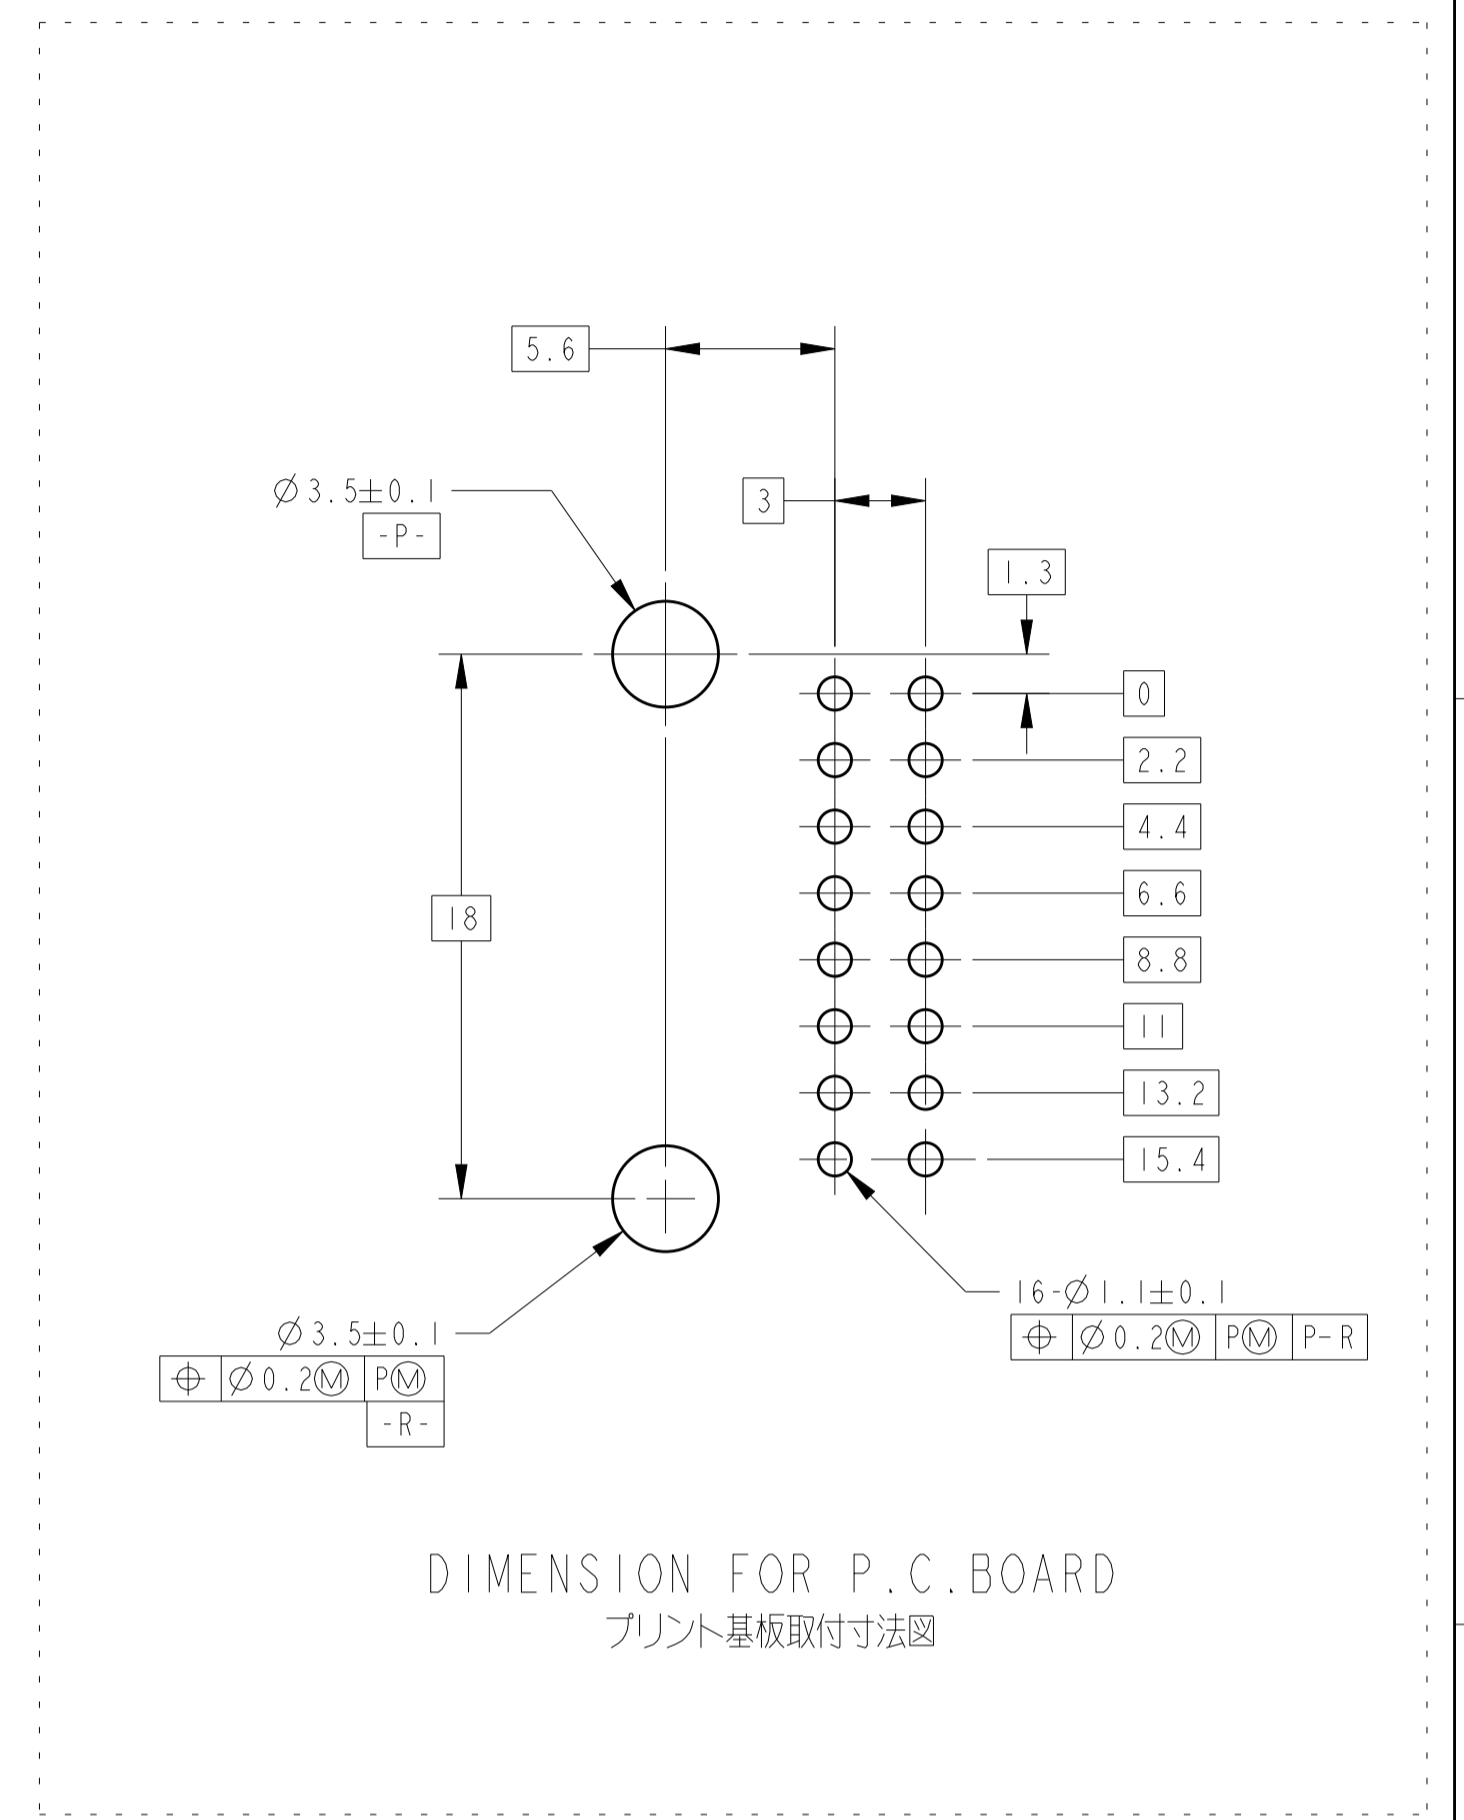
5.6

$\varnothing 3.5 \pm 0.1$
-P-

3

1.3

0

2.2

4.4

6.6

18

8.8

11

13.2

15.4

16-$\varnothing 1.1 \pm 0.1$

| ⊕ | $\varnothing 0.2$Ⓜ | PⓂ | P-R |
|---|---|---|---|

$\varnothing 3.5 \pm 0.1$

| ⊕ | $\varnothing 0.2$Ⓜ | PⓂ |
|---|---|---|
| | | -R- |

DIMENSION FOR P.C.BOARD
プリント基板取付寸法図